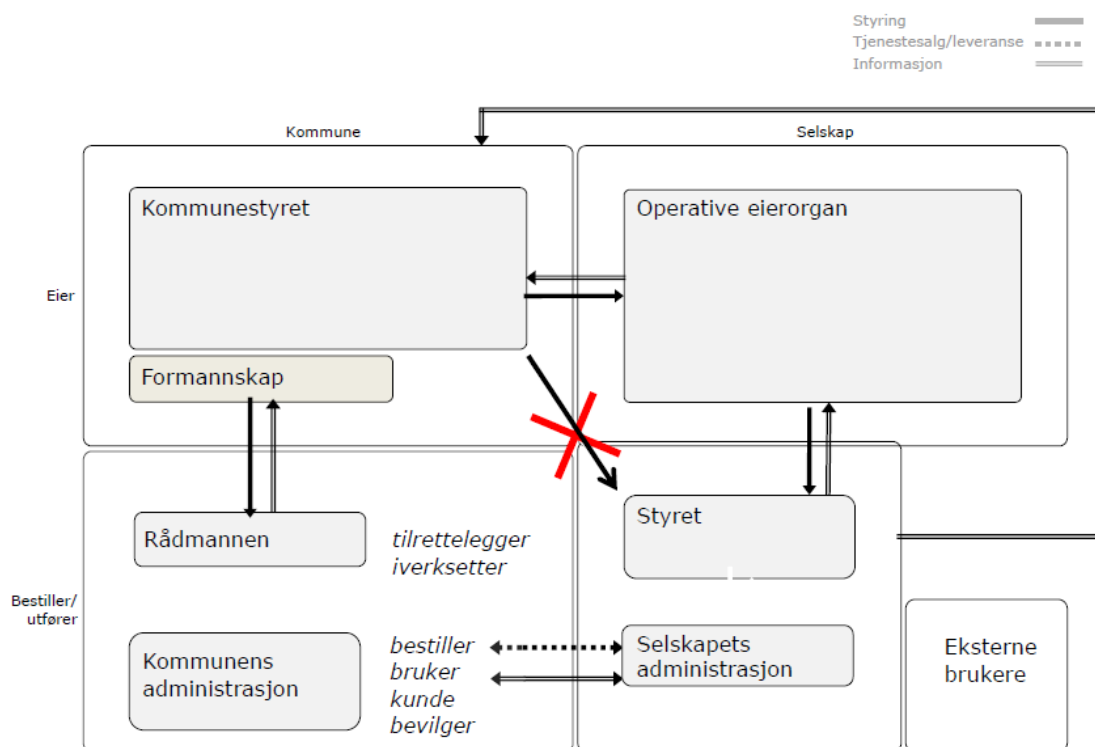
Styring
Tjenestesalg/leveranse
Informasjon

Kommune

Selskap

Eier

Kommunestyret

Formannskap

Operative eierorgan

Bestiller/
utfører

Rådmannen

tilrettelegger
iverksetter

Styret

Kommunens
administrasjon

bestiller
bruker
kunde
bevilger

Selskapets
administrasjon

Eksterne
brukere